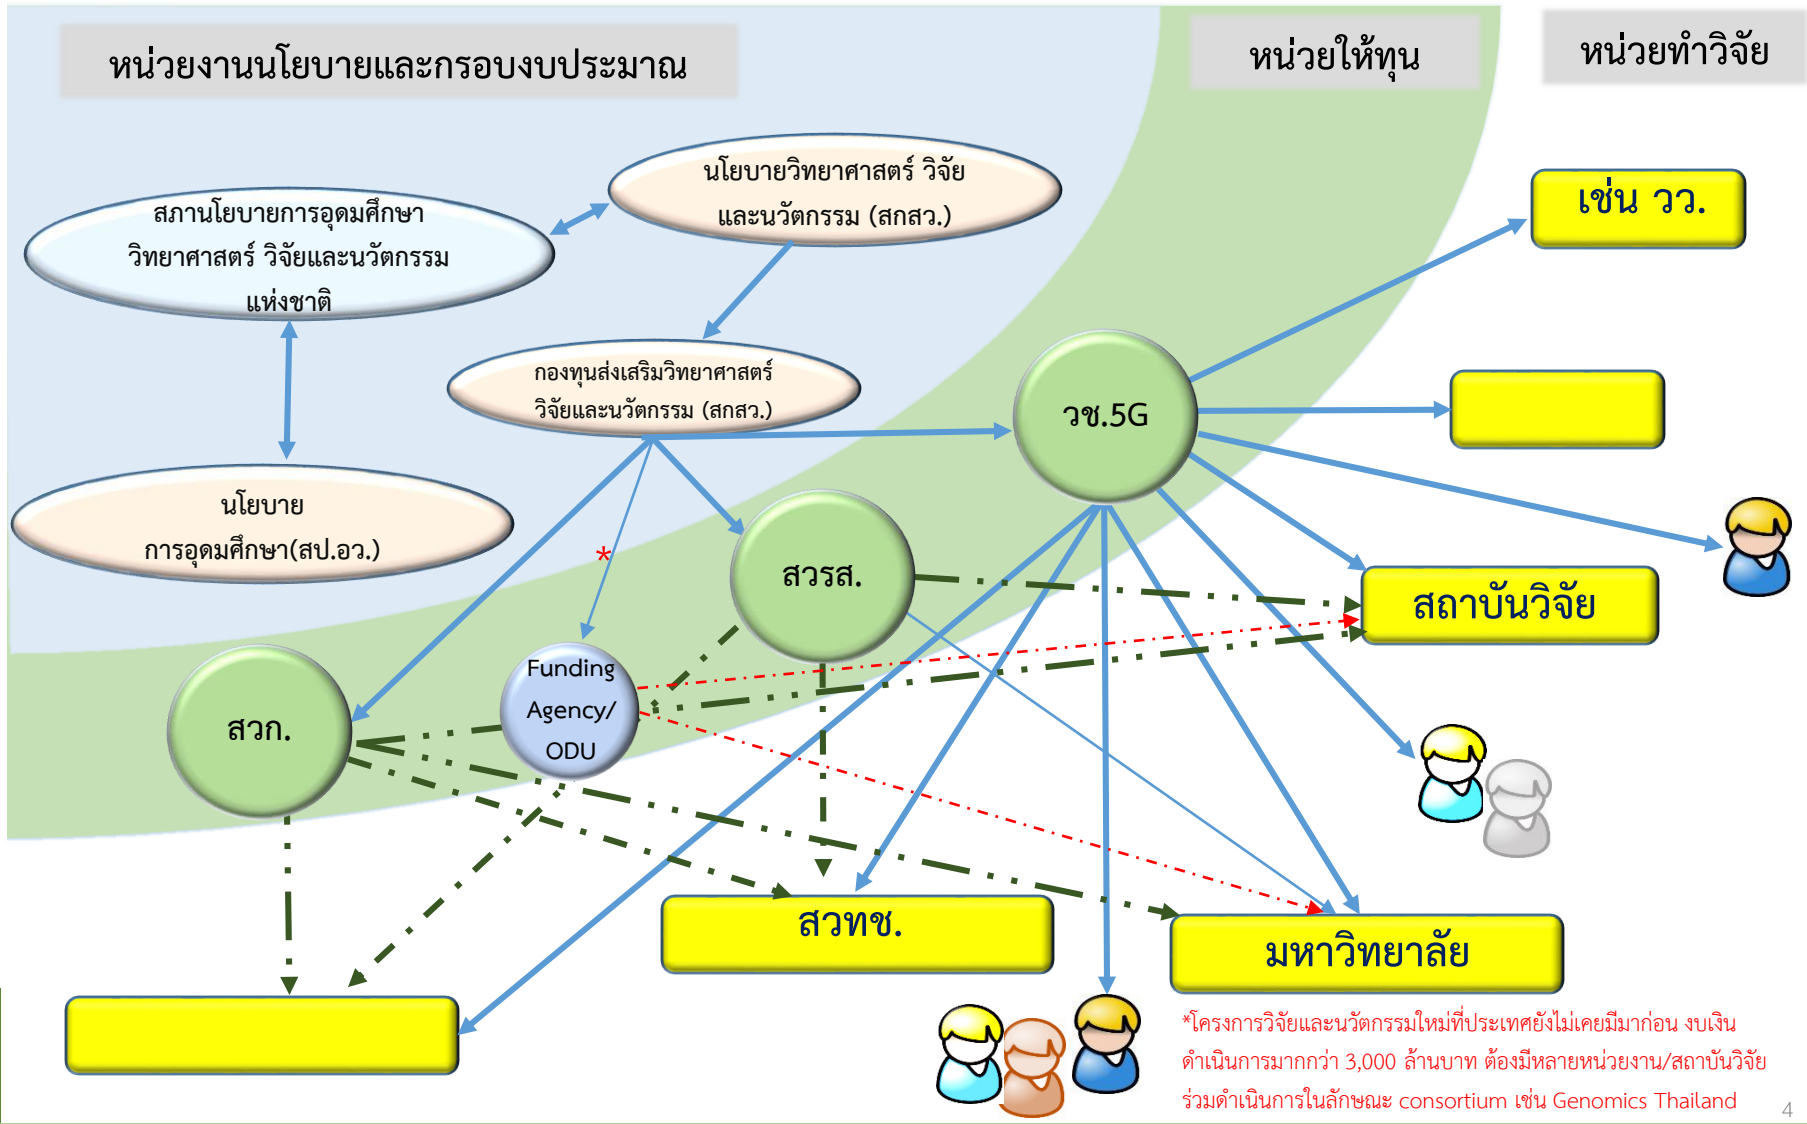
หน่วยงานนโยบายและกรอบงบประมาณ

หน่วยให้ทุน

หน่วยทำวิจัย

สภานโยบายการอุดมศึกษา วิทยาศาสตร์ วิจัยและนวัตกรรม แห่งชาติ

นโยบายวิทยาศาสตร์ วิจัย และนวัตกรรม (สกสว.)

กองทุนส่งเสริมวิทยาศาสตร์ วิจัยและนวัตกรรม (สกสว.)

นโยบาย การอุดมศึกษา(สป.อว.)

เช่น วว.

วช.5G

สวรส.

*

Funding Agency/ ODU

สวก.

สถาบันวิจัย

สวทช.

มหาวิทยาลัย

*โครงการวิจัยและนวัตกรรมใหม่ที่ประเทศยังไม่เคยมีมาก่อน งบเงินดำเนินการมากกว่า 3,000 ล้านบาท ต้องมีหลายหน่วยงาน/สถาบันวิจัยร่วมดำเนินการในลักษณะ consortium เช่น Genomics Thailand

4